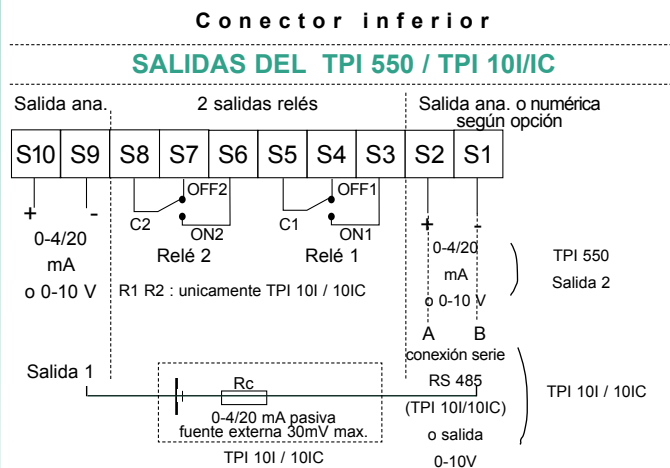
Conector inferior

SALIDAS DEL TPI 550 / TPI 10I/IC

Salida ana.

2 salidas relés

Salida ana. o numérica según opción

| S10 | S9 | S8 | S7 | S6 | S5 | S4 | S3 | S2 | S1 |
|---|---|---|---|---|---|---|---|---|---|

OFF2
C2
ON2
OFF1
C1
ON1

+ -

0-4/20 mA o 0-10 V

Relé 2

Relé 1

R1 R2 : unicamente TPI 10I / 10IC

+ -

0-4/20 mA o 0-10 V

TPI 550 Salida 2

A B

conexión serie RS 485 (TPI 10I/10IC) o salida 0-10V

TPI 10I / 10IC

Salida 1

Rc

0-4/20 mA pasiva fuente externa 30mV max.

TPI 10I / 10IC